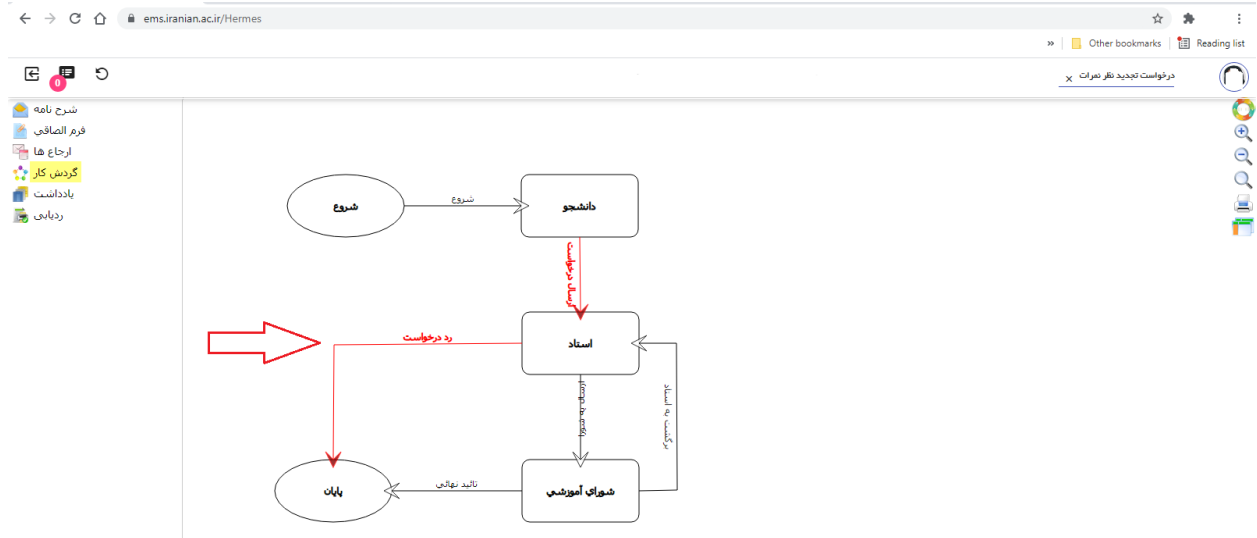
ems.iranian.ac.ir/Hermes

Other bookmarks
Reading list

0

درخواست تجدید نظر نمرات ×

شرح نامه
فرم الصاقی
ارجاع ها
گردش کار
یادداشت
ردیابی

شروع
شروع
دانشجو
ارسال درخواست
استاد
رد درخواست
ارسال به شورا
برگشت به استاد
پایان
تائید نهائی
شورای آموزشی